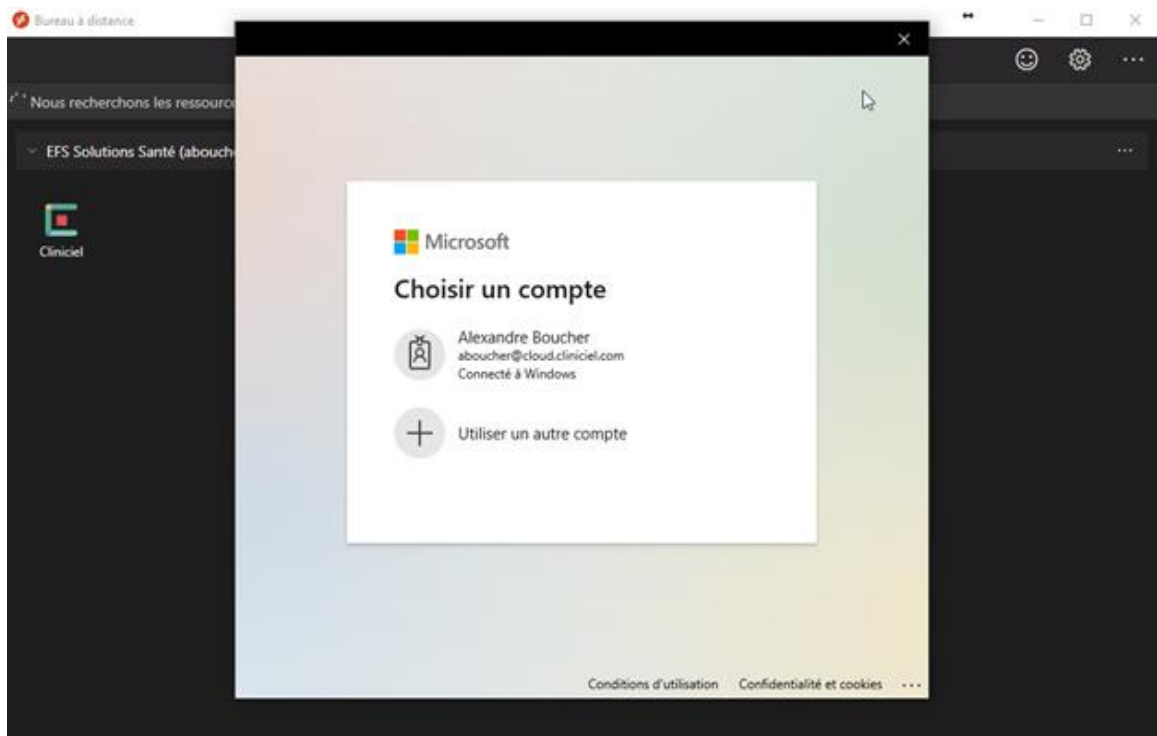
Bureau à distance

Nous recherchons les ressourc

EFS Solutions Santé (abouch

Cliniciel

Microsoft

Choisir un compte

Alexandre Boucher
aboucher@cloud.cliniciel.com
Connecté à Windows

Utiliser un autre compte

Conditions d'utilisation Confidentialité et cookies ...